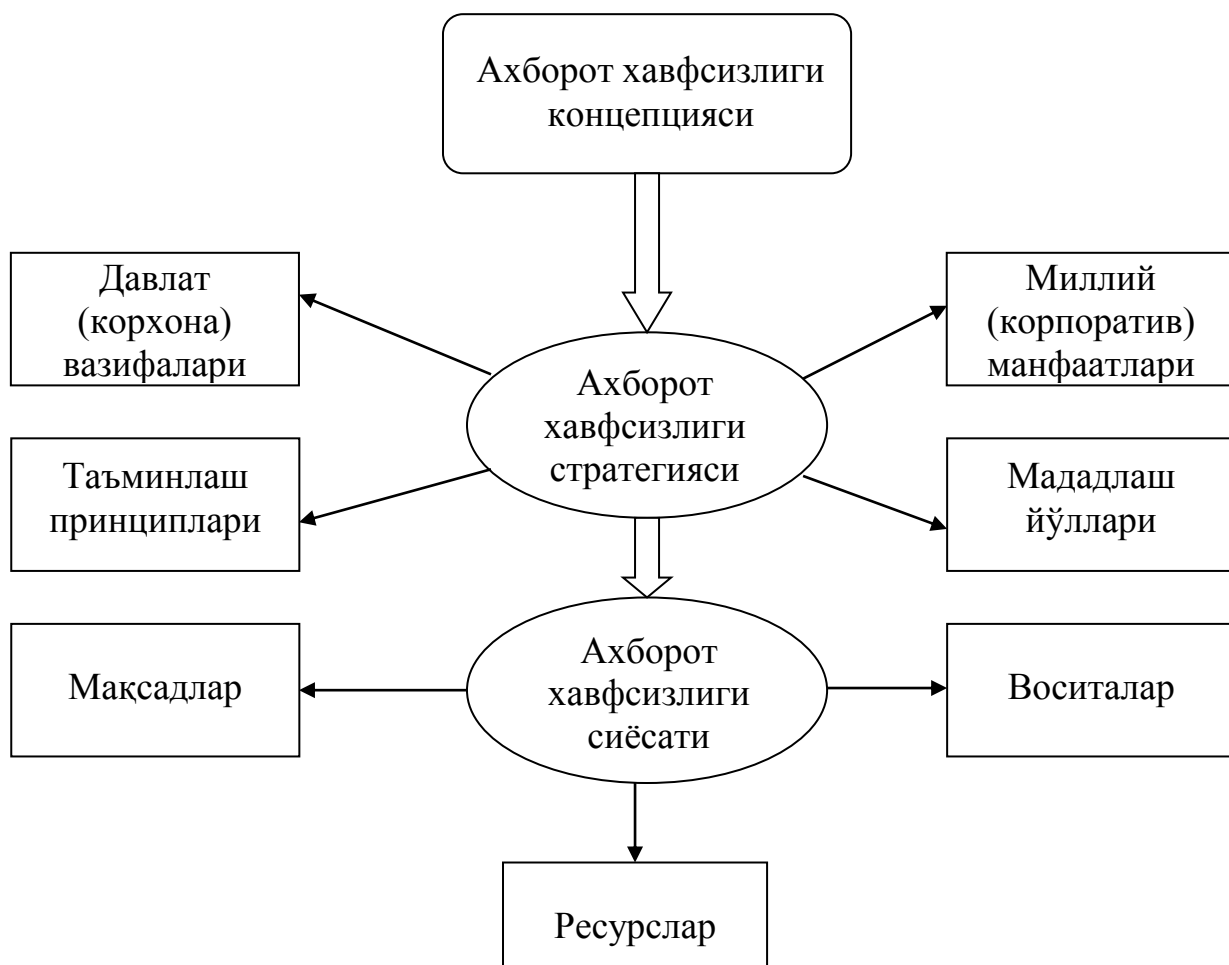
Ахборот хавфсизлиги концепцияси

Давлат (корхона) вазифалари

Миллий (корпоратив) манфаатлари

Ахборот хавфсизлиги стратегияси

Таъминлаш принциплари

Мададлаш йўллари

Мақсадлар

Ахборот хавфсизлиги сиёсати

Воситалар

Ресурслар